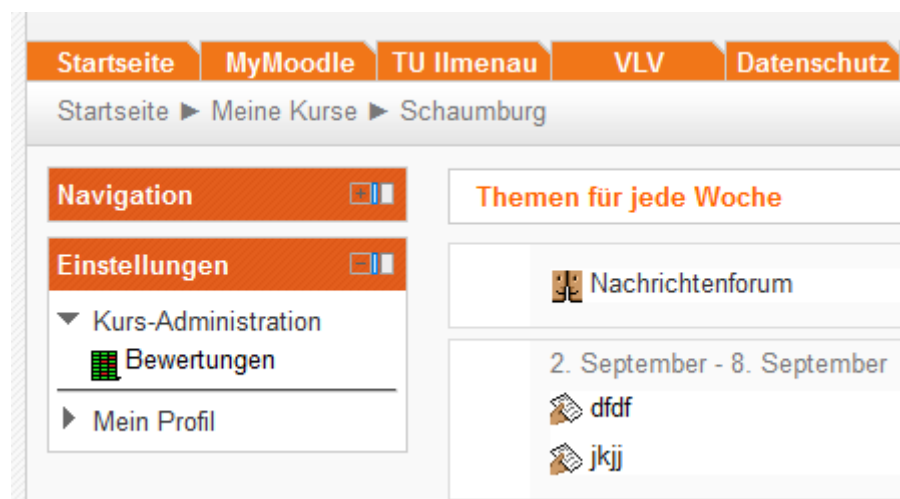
Startseite | MyMoodle | TU Ilmenau | VLV | Datenschutz

Startseite ► Meine Kurse ► Schaumburg

Navigation

Einstellungen

Kurs-Administration
Bewertungen

Mein Profil

Themen für jede Woche

Nachrichtenforum

2. September - 8. September

dfdf

jkjj